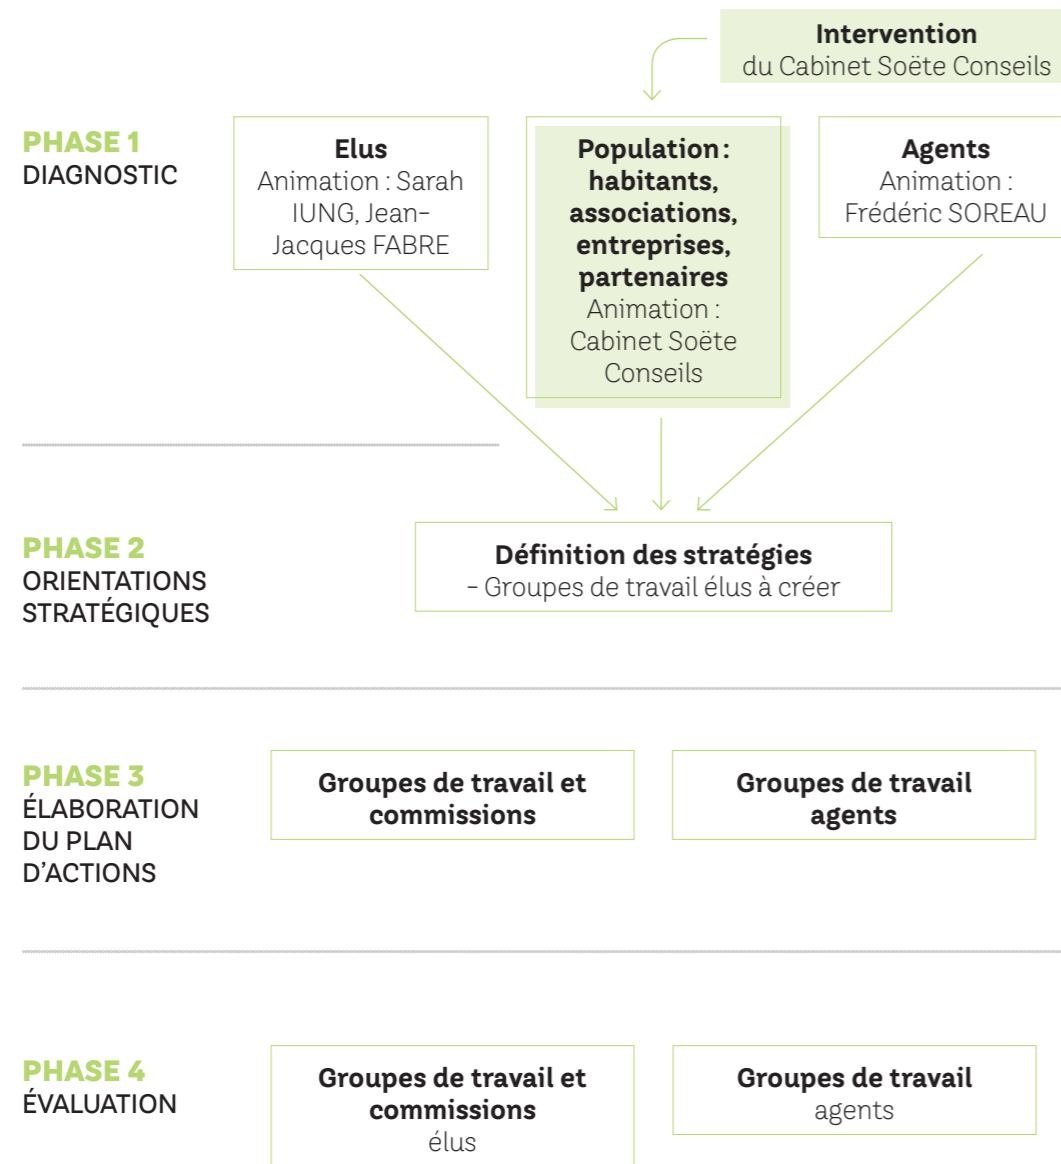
Intervention
du Cabinet Soëte Conseils

PHASE 1
DIAGNOSTIC

Elus
Animation : Sarah IUNG, Jean-Jacques FABRE

Population : habitants, associations, entreprises, partenaires
Animation : Cabinet Soëte Conseils

Agents
Animation : Frédéric SOREAU

PHASE 2
ORIENTATIONS STRATÉGIQUES

Définition des stratégies
- Groupes de travail élus à créer

PHASE 3
ÉLABORATION DU PLAN D'ACTIONS

Groupes de travail et commissions

Groupes de travail agents

PHASE 4
ÉVALUATION

Groupes de travail et commissions
élus

Groupes de travail
agents